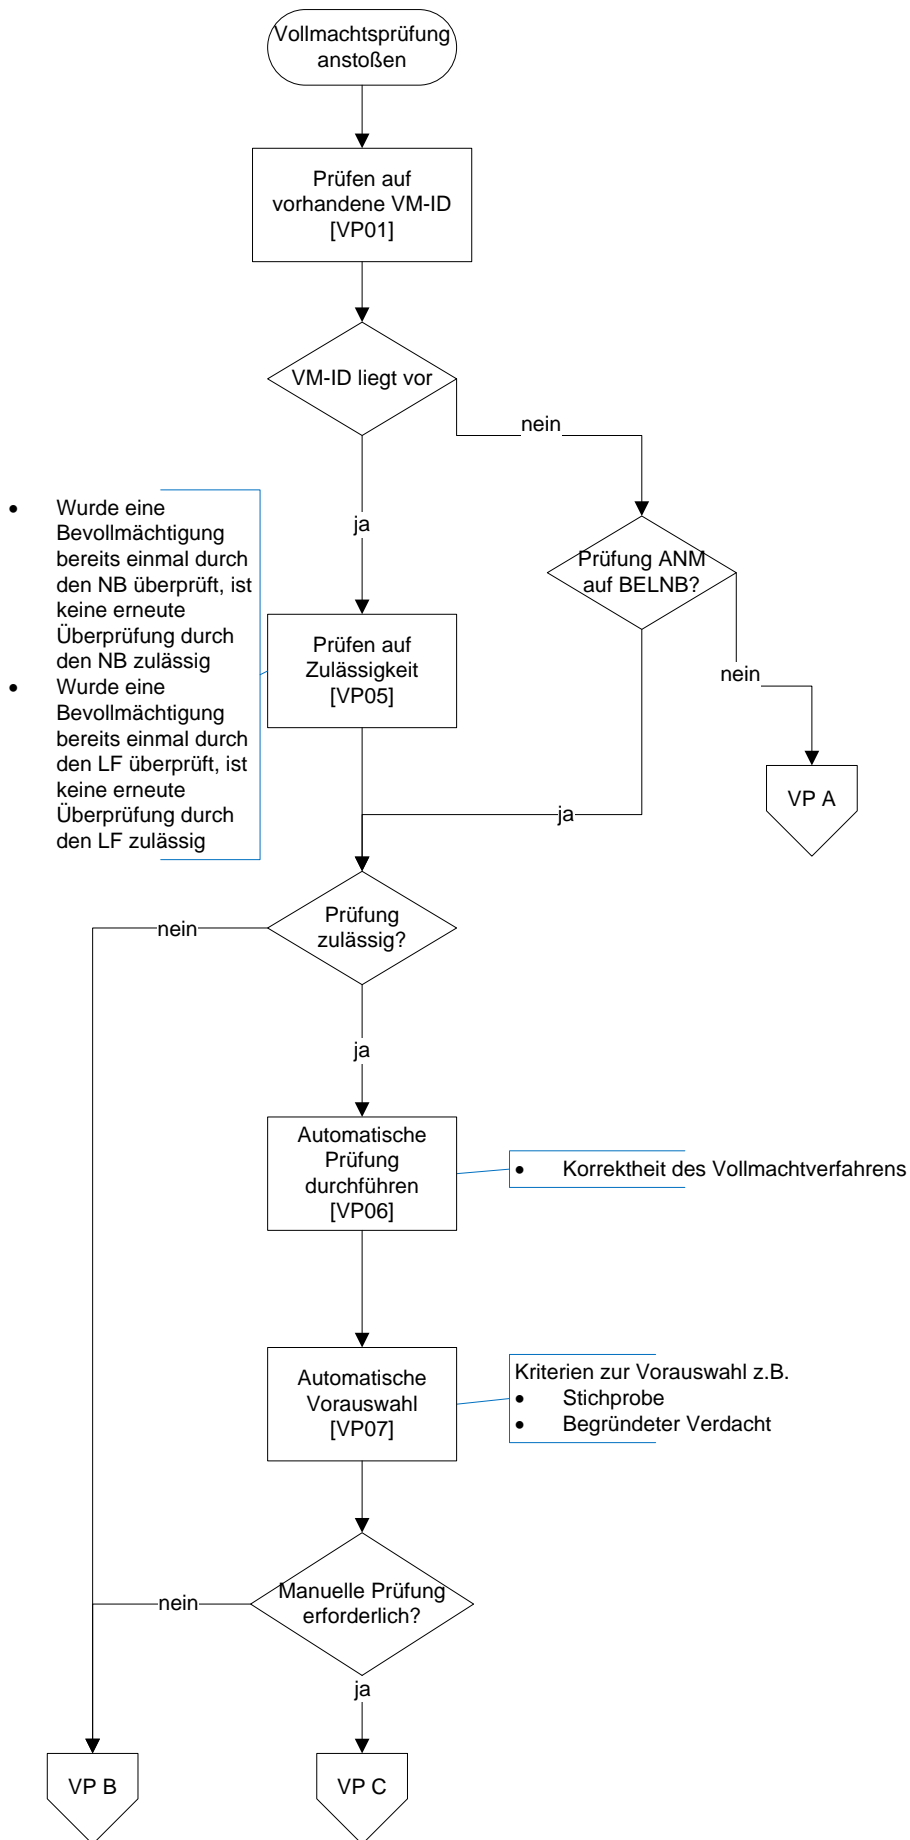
Vollmachtsprüfung anstoßen

Prüfen auf vorhandene VM-ID [VP01]

VM-ID liegt vor

nein

Prüfung ANM auf BELNB?

nein

VP A

ja

- Wurde eine Bevollmächtigung bereits einmal durch den NB überprüft, ist keine erneute Überprüfung durch den NB zulässig
- Wurde eine Bevollmächtigung bereits einmal durch den LF überprüft, ist keine erneute Überprüfung durch den LF zulässig

Prüfen auf Zulässigkeit [VP05]

ja

nein

Prüfung zulässig?

ja

Automatische Prüfung durchführen [VP06]

- Korrektheit des Vollmachtverfahrens

Automatische Vorauswahl [VP07]

Kriterien zur Vorauswahl z.B.
- Stichprobe
- Begründeter Verdacht

nein

Manuelle Prüfung erforderlich?

ja

VP B

VP C